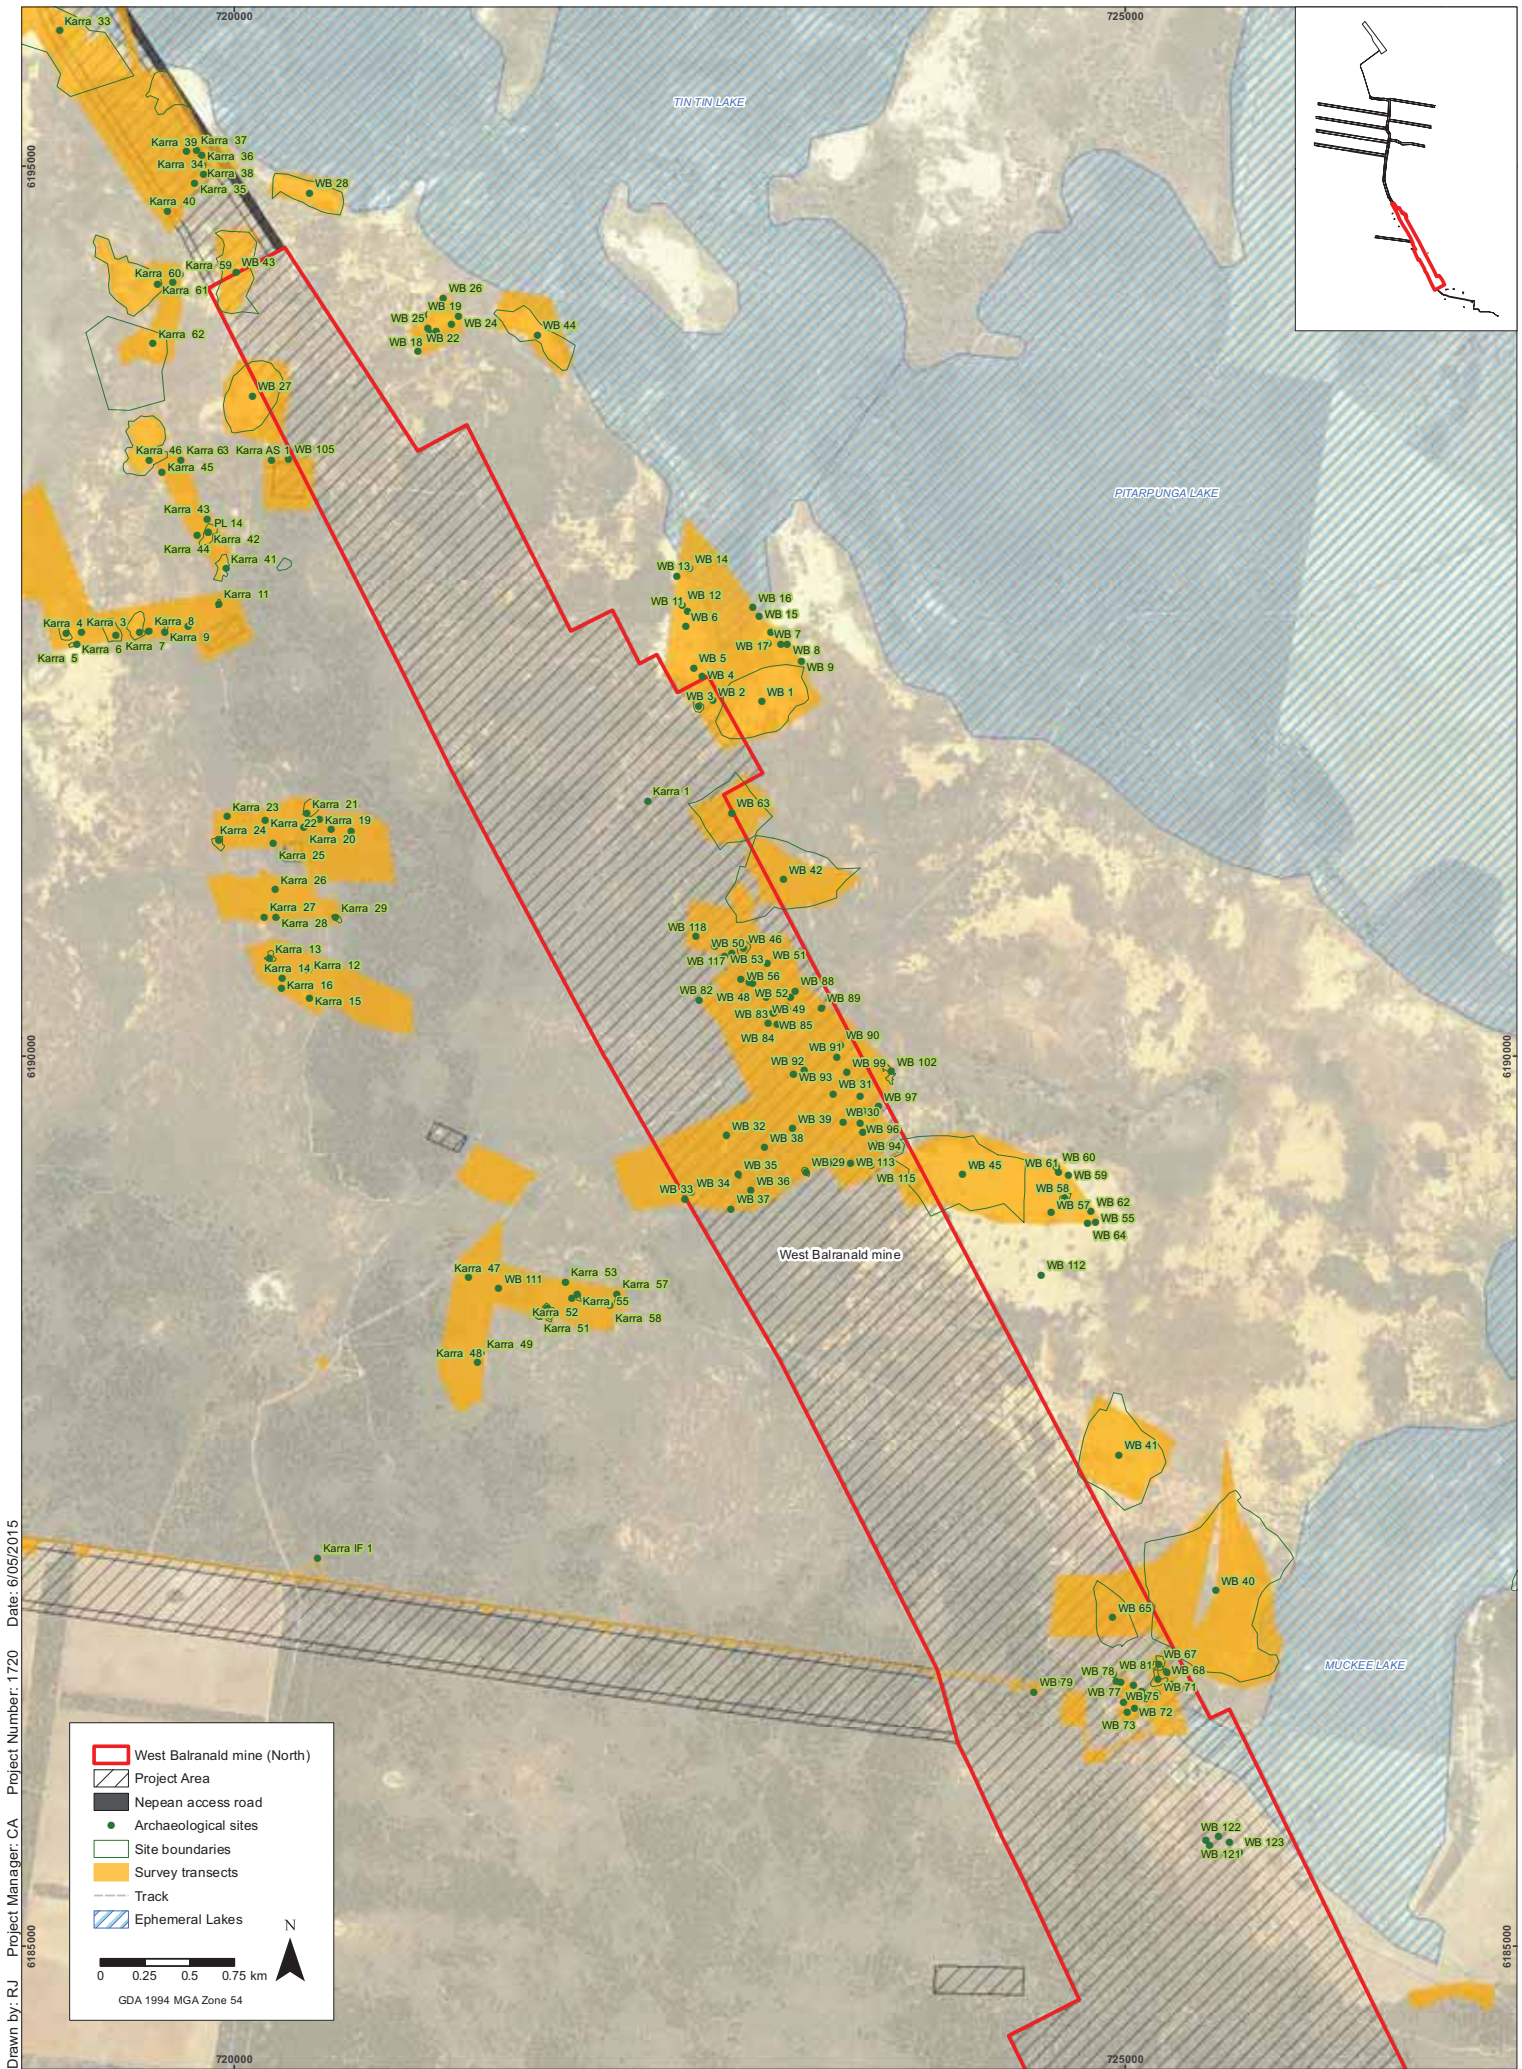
720000
725000
6195000
6190000
6185000
TIN TIN LAKE
PITARPUNGA LAKE
MUCKEE LAKE
West Balranald mine

Karra 33
Karra 39 Karra 37
Karra 36
Karra 34
Karra 38
Karra 35
Karra 40
WB 28
Karra 60 Karra 59 WB 43
Karra 61
Karra 62
WB 26
WB 19
WB 25 WB 24
WB 18 WB 22
WB 44
WB 27
Karra 46 Karra 63 Karra AS 1 WB 105
Karra 45
Karra 43
PL 14
Karra 42
Karra 44
Karra 41
Karra 11
Karra 4 Karra 3 Karra 8
Karra 9
Karra 6 Karra 7
Karra 5
WB 13 WB 14
WB 12
WB 11
WB 6
WB 16
WB 15
WB 7
WB 17
WB 8
WB 9
WB 5
WB 4
WB 3 WB 2 WB 1
Karra 1
WB 63
WB 42
Karra 23 Karra 21
Karra 22 Karra 19
Karra 24 Karra 20
Karra 25
Karra 26
Karra 27 Karra 29
Karra 28
Karra 13
Karra 14 Karra 12
Karra 16
Karra 15
WB 118
WB 50 WB 46
WB 117 WB 53 WB 51
WB 56
WB 88
WB 82 WB 48 WB 52
WB 89
WB 83 WB 49
WB 85
WB 84
WB 90
WB 91
WB 92 WB 99 WB 102
WB 93
WB 31
WB 97
WB 39 WB130
WB 32 WB 96
WB 38
WB 94
WB 35 WB129 WB 113
WB 34 WB 36 WB 115
WB 33 WB 37
WB 45
WB 61 WB 60
WB 59
WB 58
WB 62
WB 57
WB 55
WB 64
WB 112
Karra 47 Karra 53
WB 111 Karra 57
Karra 55
Karra 52
Karra 51 Karra 58
Karra 49
Karra 48
WB 41
Karra IF 1
WB 40
WB 65
WB 67
WB 81
WB 78 WB 68
WB 79
WB 71
WB 77 WB 75
WB 72
WB 73
WB 122
WB 123
WB 121

West Balranald mine (North)
Project Area
Nepean access road
Archaeological sites
Site boundaries
Survey transects
Track
Ephemeral Lakes
N
0 0.25 0.5 0.75 km
GDA 1994 MGA Zone 54

Drawn by: RJ Project Manager: CA Project Number: 1720 Date: 6/05/2015